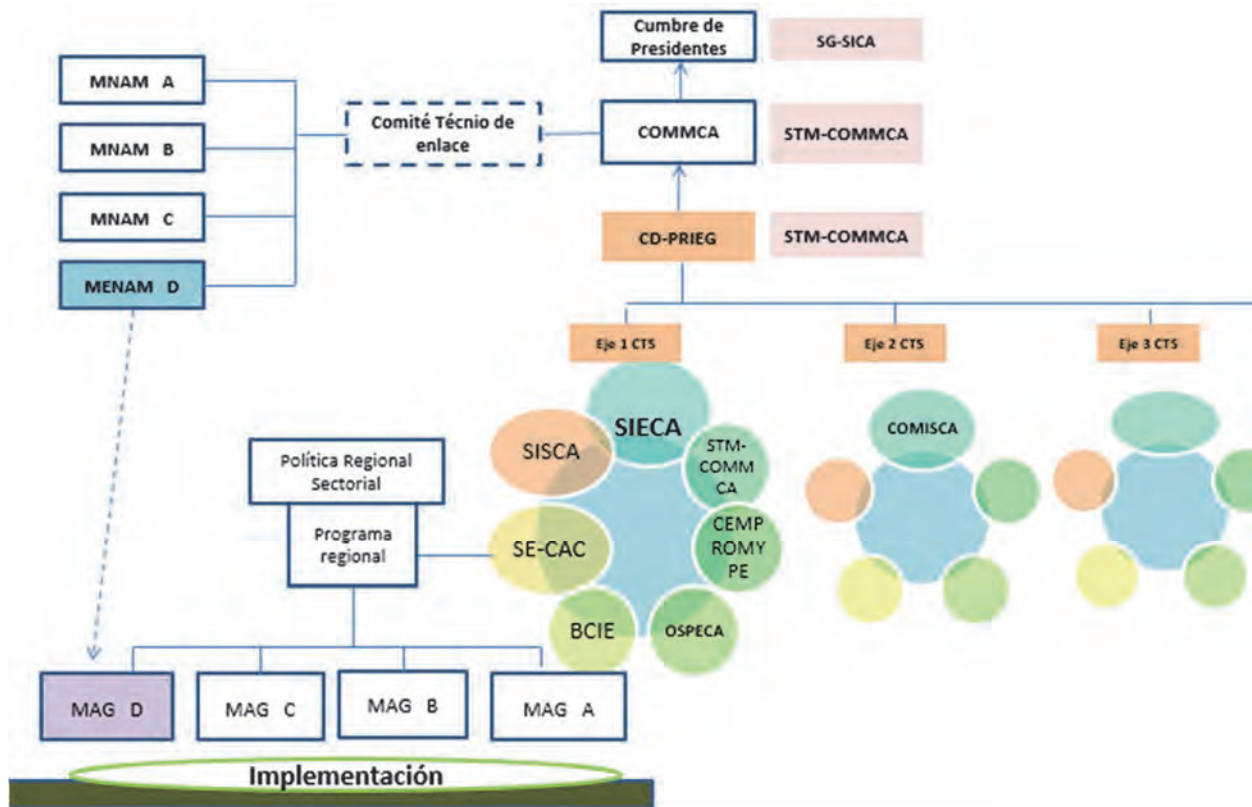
Cumbre de Presidentes

SG-SICA

MNAM A

MNAM B

MNAM C

MENAM D

Comité Técnio de enlace

COMMCA

STM-COMMCA

CD-PRIEG

STM-COMMCA

Eje 1 CTS

Eje 2 CTS

Eje 3 CTS

SIECA

SISCA

STM-COMMCA

SE-CAC

CEMPROMYPE

BCIE

OSPECA

COMISCA

Política Regional Sectorial

Programa regional

MAG D

MAG C

MAG B

MAG A

Implementación